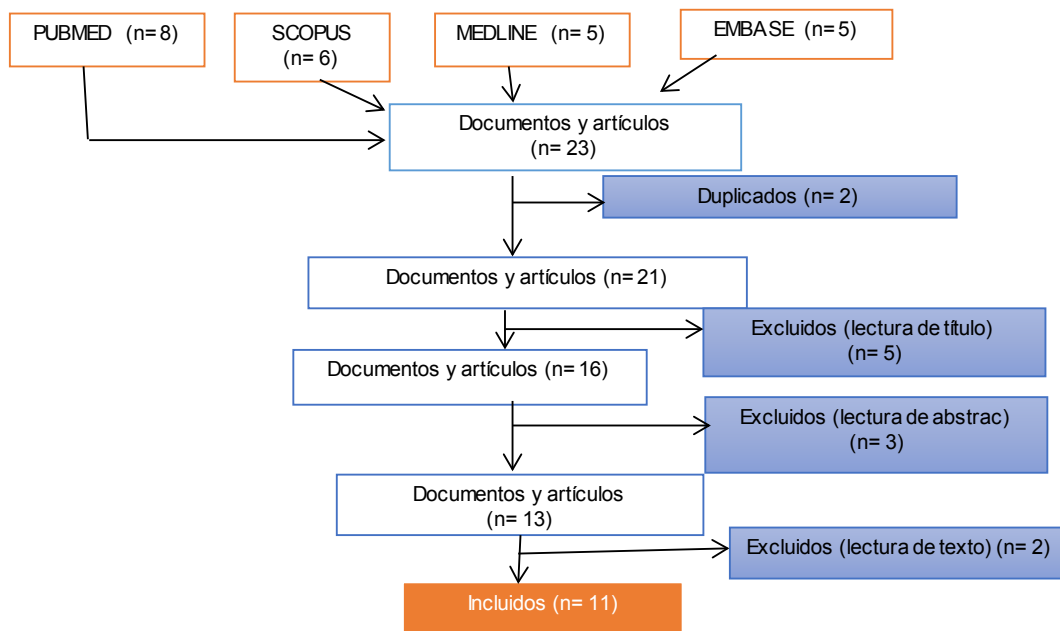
PUBMED (n= 8)

SCOPUS (n= 6)

MEDLINE (n= 5)

EMBASE (n= 5)

Documentos y artículos (n= 23)

Duplicados (n= 2)

Documentos y artículos (n= 21)

Excluidos (lectura de título) (n= 5)

Documentos y artículos (n= 16)

Excluidos (lectura de abstrac) (n= 3)

Documentos y artículos (n= 13)

Excluidos (lectura de texto) (n= 2)

Incluidos (n= 11)